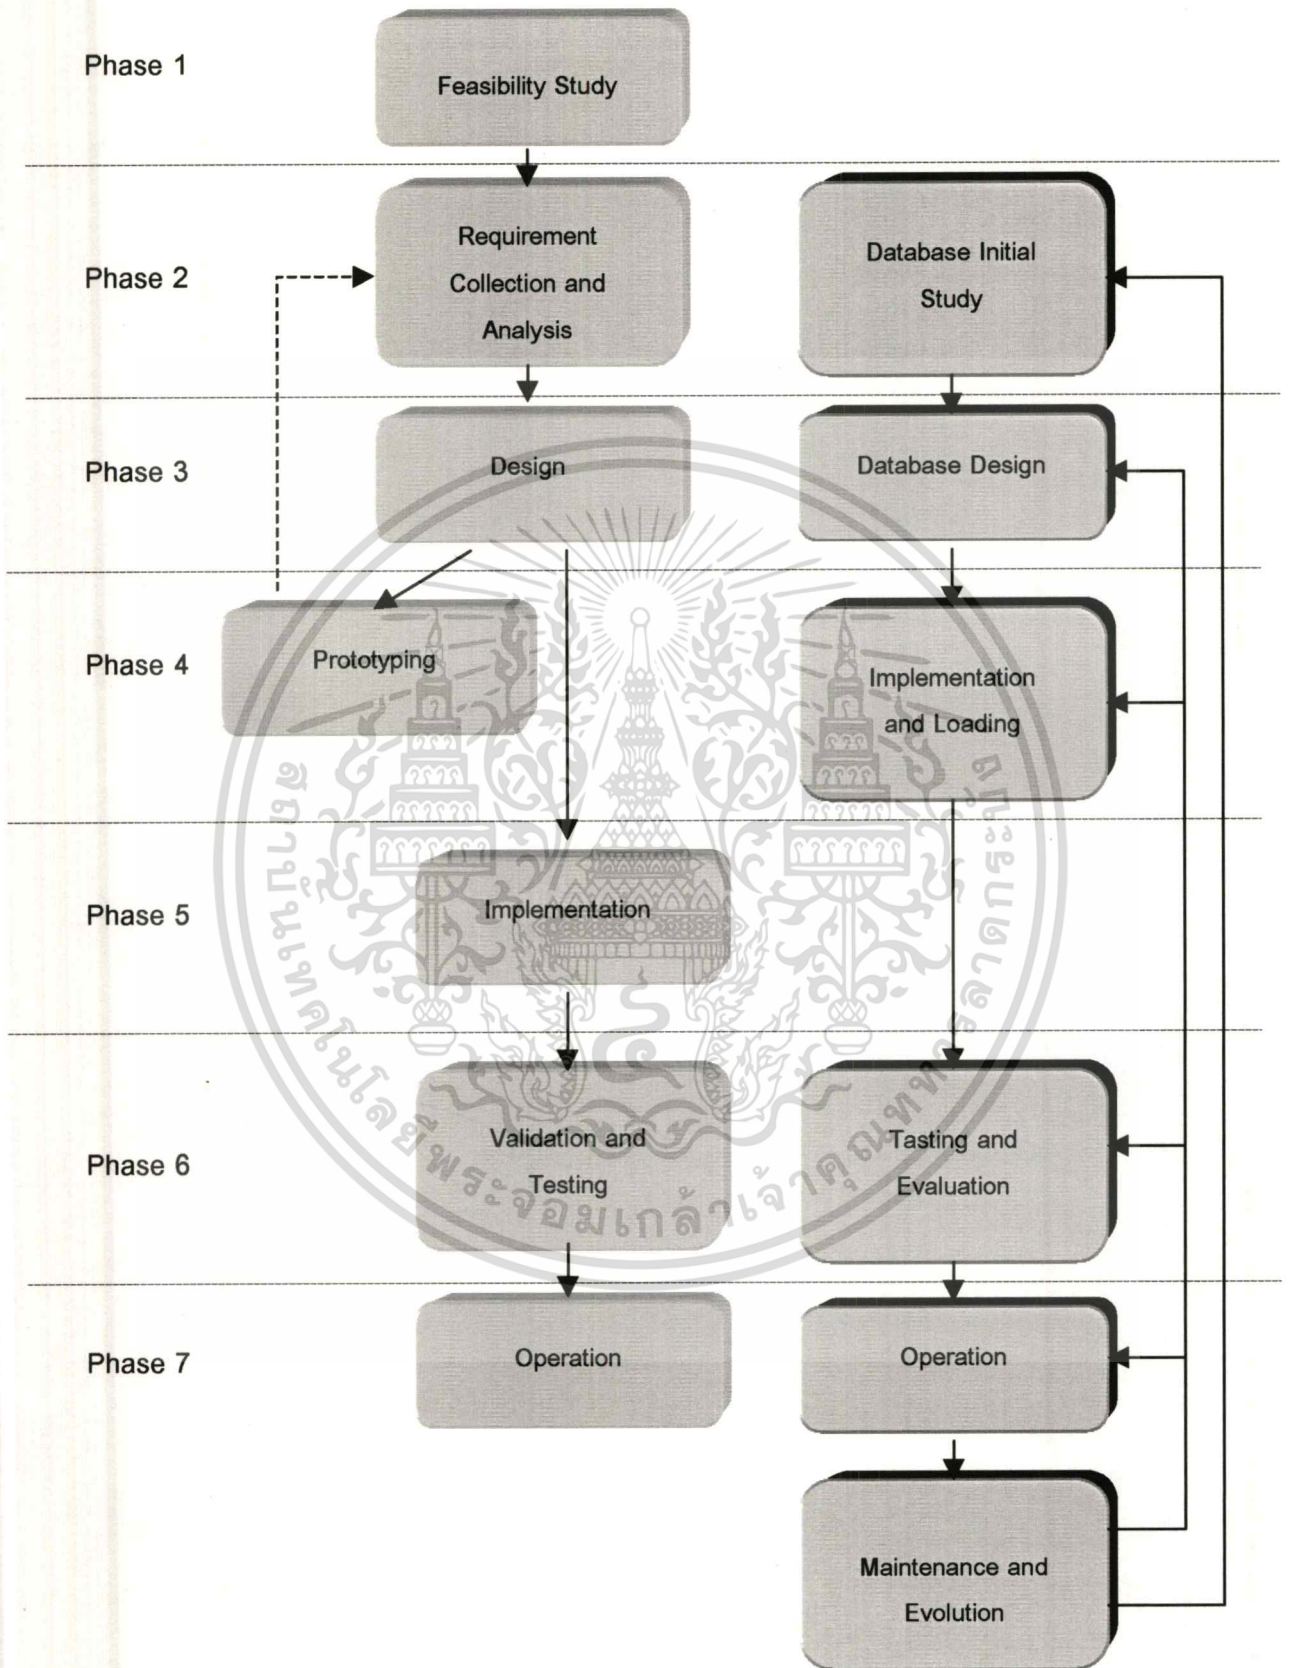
Phase 1

Feasibility Study

Phase 2

Requirement Collection and Analysis

Database Initial Study

Phase 3

Design

Database Design

Phase 4

Prototyping

Implementation and Loading

Phase 5

Implementation

Phase 6

Validation and Testing

Tasting and Evaluation

Phase 7

Operation

Operation

Maintenance and Evolution

สถาบันเทคโนโลยีพระจอมเกล้าเจ้าคุณทหารลาดกระบัง